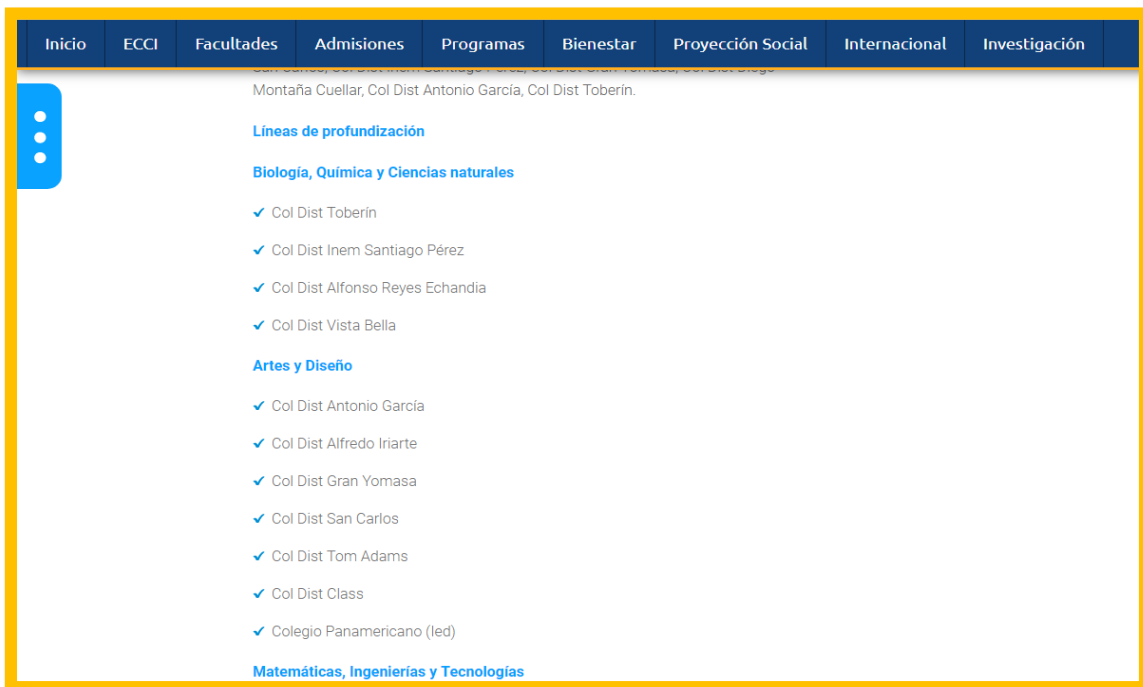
Inicio ECCI Facultades Admisiones Programas Bienestar Proyección Social Internacional Investigación

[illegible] Montaña Cuellar, Col Dist Antonio García, Col Dist Toberín.

Líneas de profundización

Biología, Química y Ciencias naturales

✓ Col Dist Toberín

✓ Col Dist Inem Santiago Pérez

✓ Col Dist Alfonso Reyes Echandia

✓ Col Dist Vista Bella

Artes y Diseño

✓ Col Dist Antonio García

✓ Col Dist Alfredo Iriarte

✓ Col Dist Gran Yomasa

✓ Col Dist San Carlos

✓ Col Dist Tom Adams

✓ Col Dist Class

✓ Colegio Panamericano (Ied)

Matemáticas, Ingenierías y Tecnologías